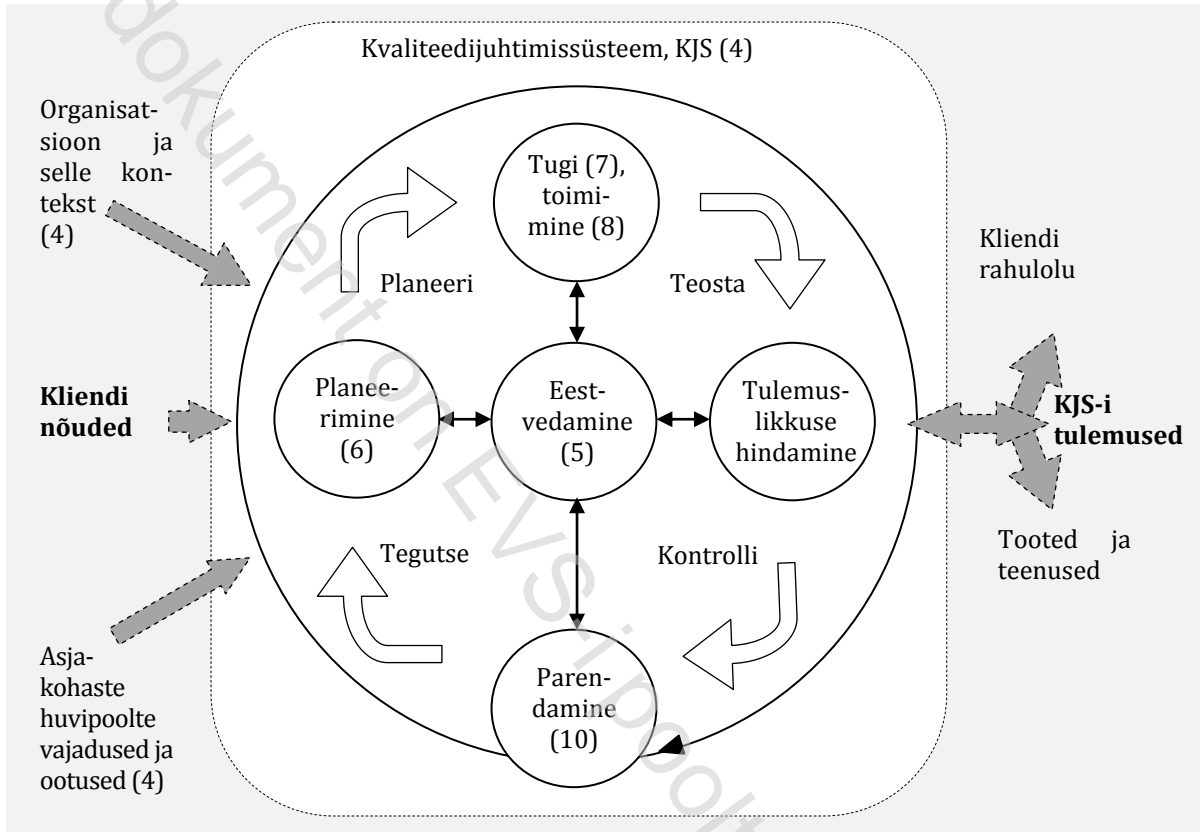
Kvaliteedijuhtimissüsteem, KJS (4)

Organisatsioon ja selle kontekst (4)

Kliendi nõuded

Asjakohaste huvipoolte vajadused ja ootused (4)

Tugi (7), toimimine (8)

Planeeri

Teosta

Planeerimine (6)

Eestvedamine (5)

Tulemuslikkuse hindamine

Tegutse

Kontrolli

Parendamine (10)

Kliendi rahulolu

KJS-i tulemused

Tooted ja teenused

dokument on EVS-i poolt